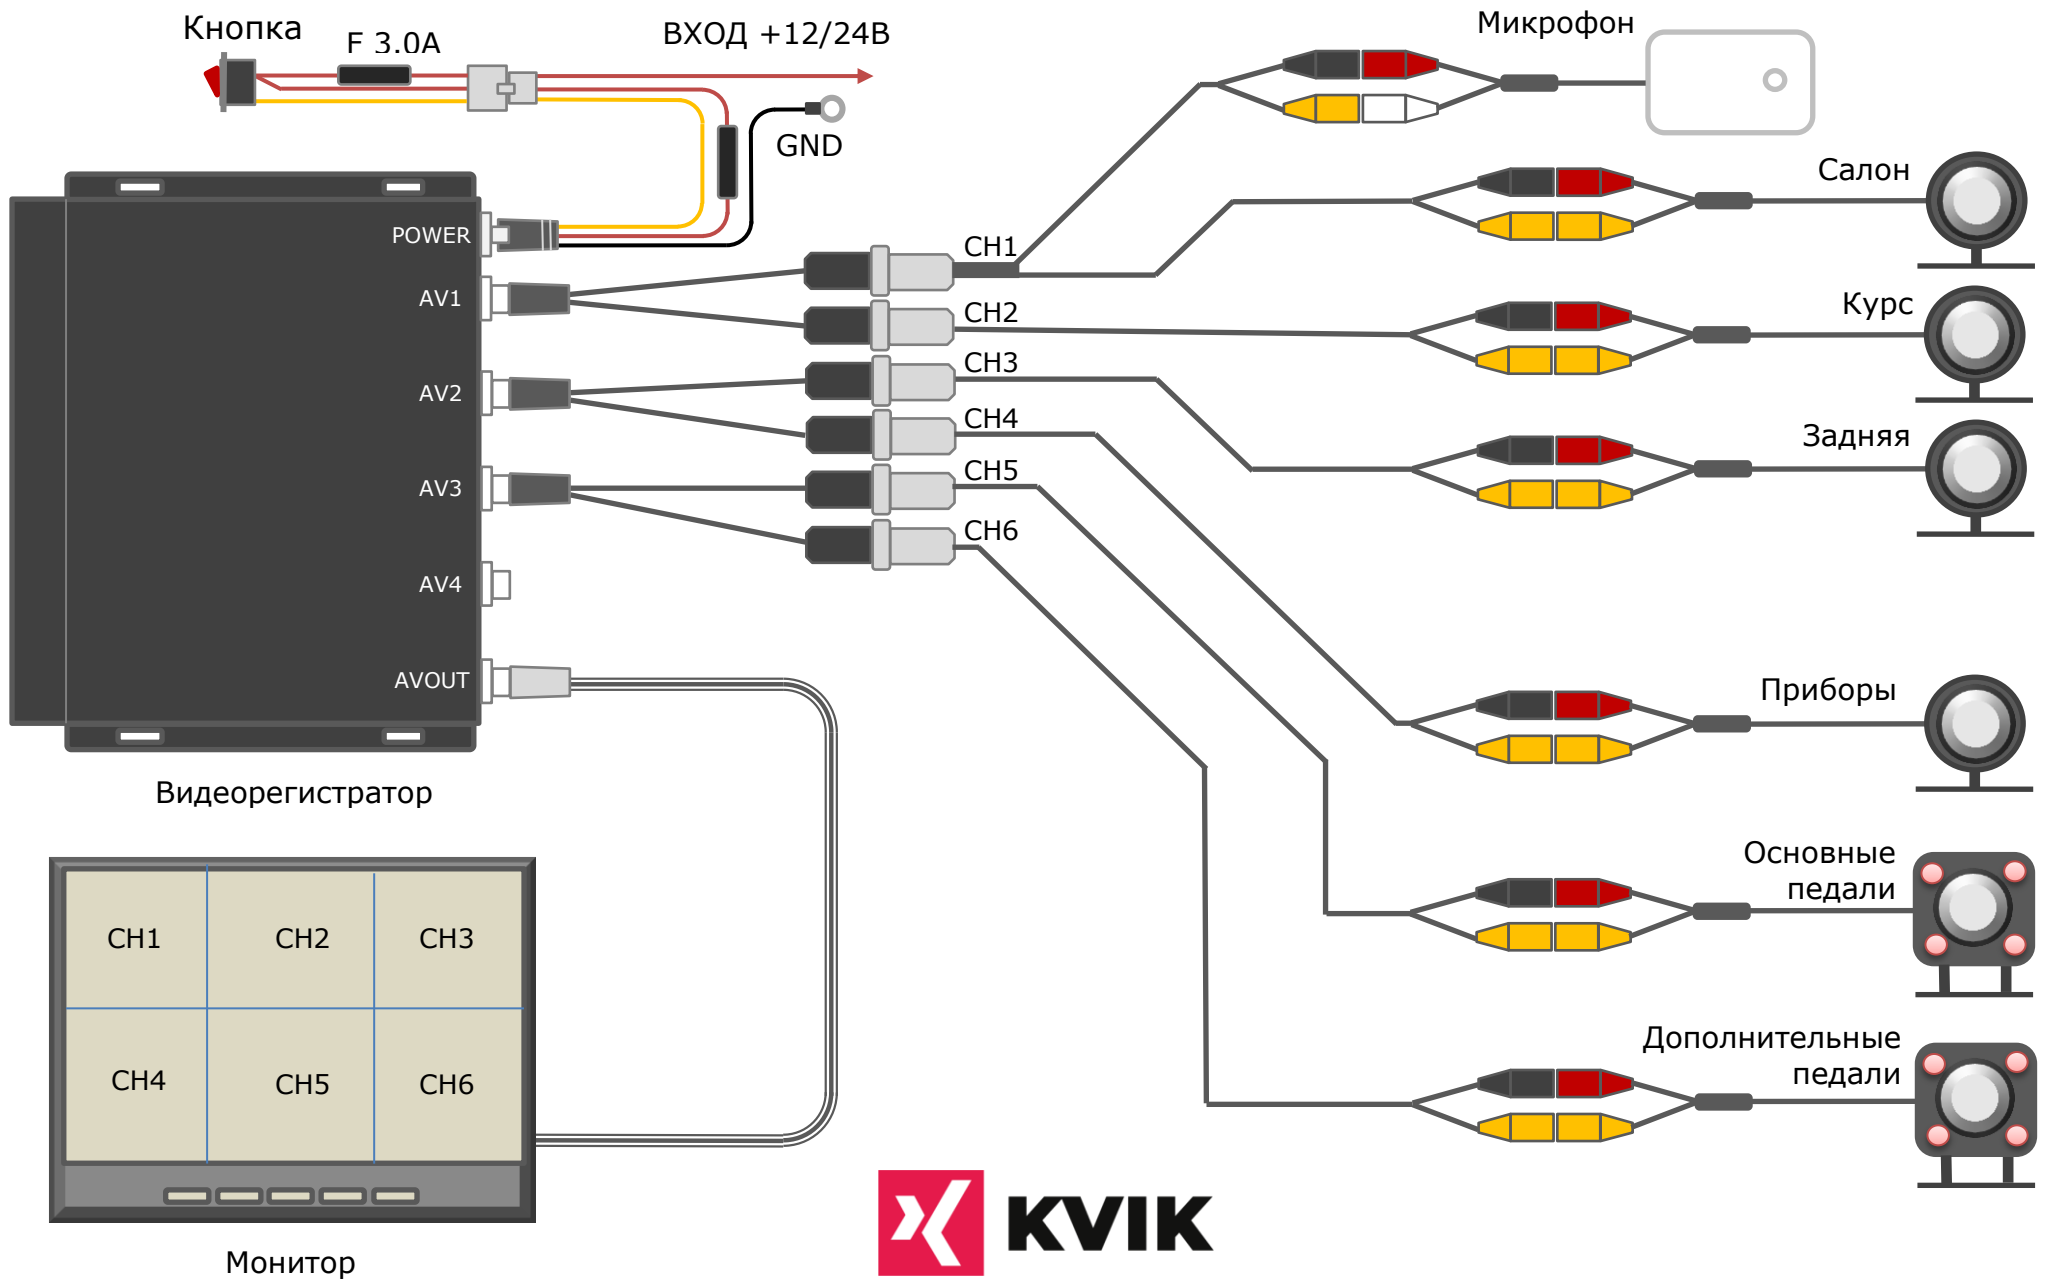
Кнопка
F 3.0A
ВХОД +12/24В
GND
Микрофон
Салон
Курс
Задняя
Приборы
Основные педали
Дополнительные педали
POWER
AV1
AV2
AV3
AV4
AVOUT
CH1
CH2
CH3
CH4
CH5
CH6
Видеорегистратор

| CH1 | CH2 | CH3 |
|---|---|---|
| CH4 | CH5 | CH6 |

Монитор
KVIK